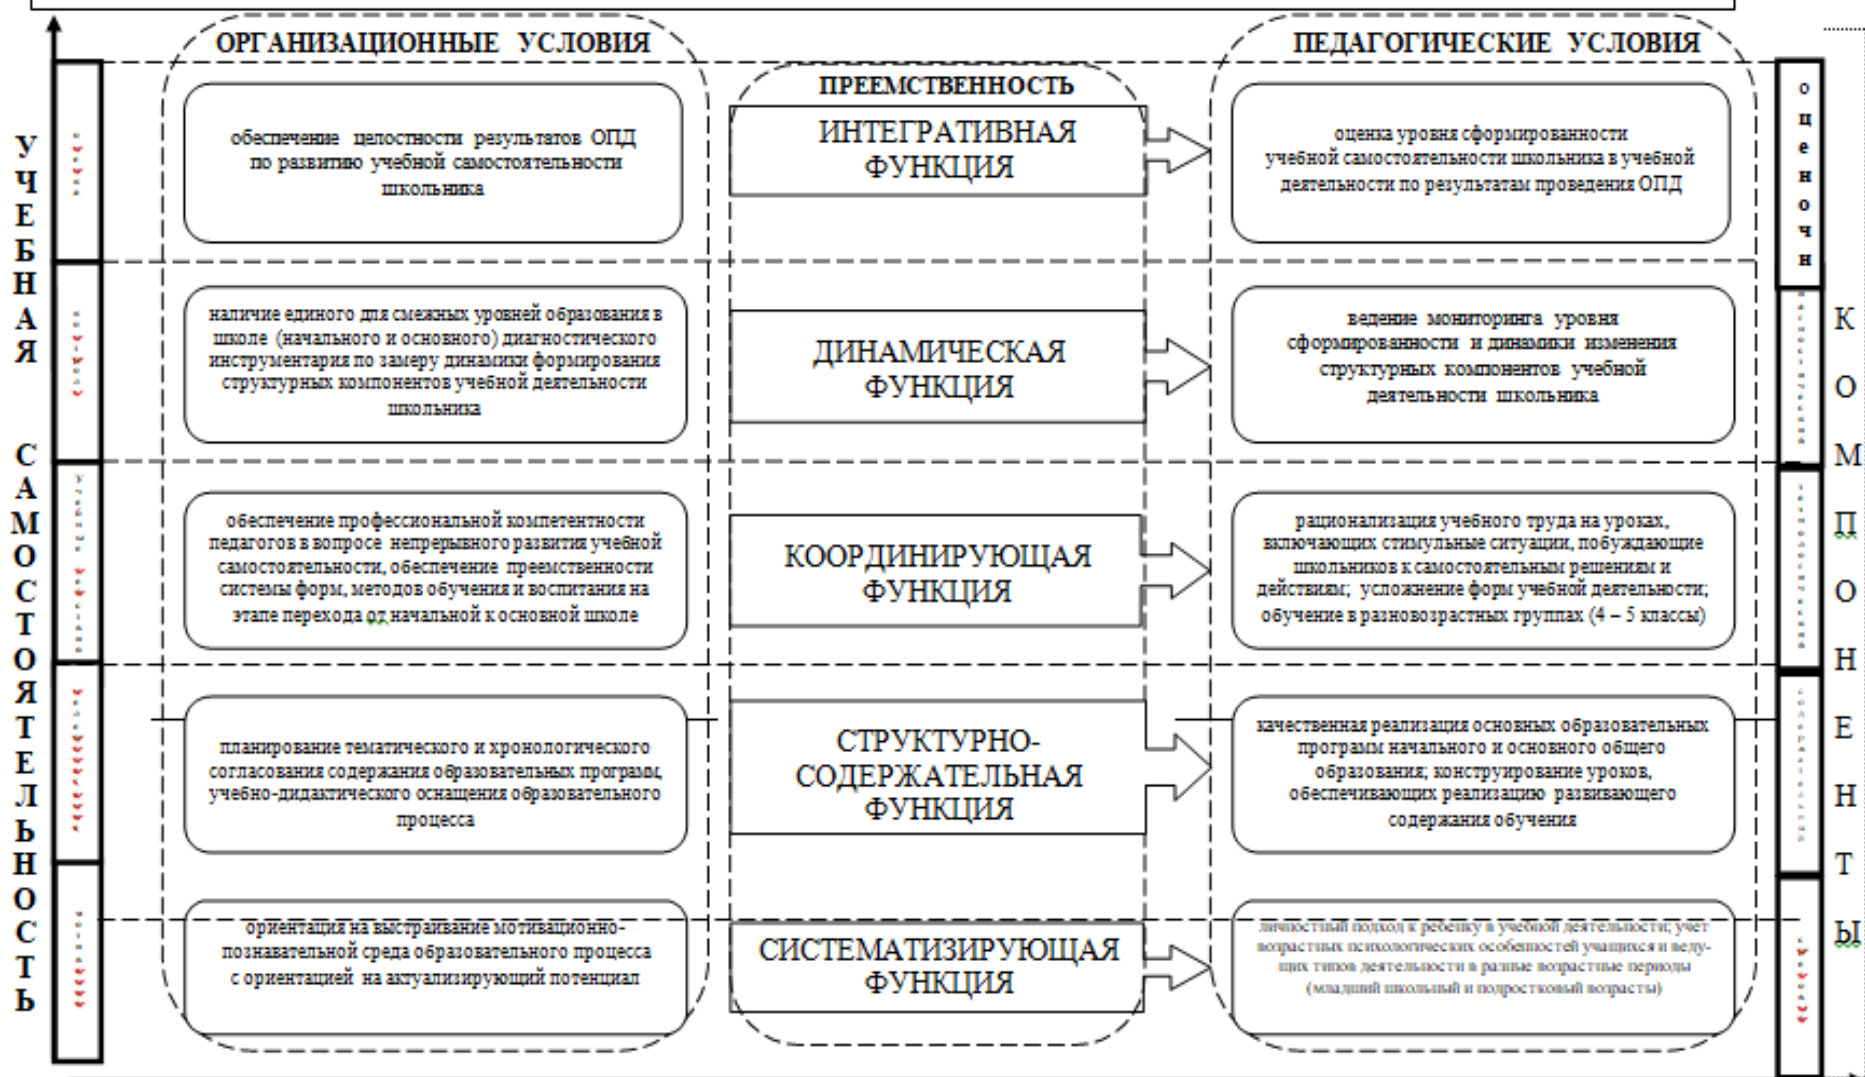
УЧЕБНАЯ САМОСТОЯТЕЛЬНОСТЬ

ОРГАНИЗАЦИОННЫЕ УСЛОВИЯ

ПРЕЕМСТВЕННОСТЬ

ПЕДАГОГИЧЕСКИЕ УСЛОВИЯ

обеспечение целостности результатов ОПД по развитию учебной самостоятельности школьника

ИНТЕГРАТИВНАЯ ФУНКЦИЯ

оценка уровня сформированности учебной самостоятельности школьника в учебной деятельности по результатам проведения ОПД

оценочн

наличие единого для смежных уровней образования в школе (начального и основного) диагностического инструментария по замеру динамики формирования структурных компонентов учебной деятельности школьника

ДИНАМИЧЕСКАЯ ФУНКЦИЯ

ведение мониторинга уровня сформированности и динамики изменения структурных компонентов учебной деятельности школьника

обеспечение профессиональной компетентности педагогов в вопросе непрерывного развития учебной самостоятельности, обеспечение преемственности системы форм, методов обучения и воспитания на этапе перехода от начальной к основной школе

КООРДИНИРУЮЩАЯ ФУНКЦИЯ

рационализация учебного труда на уроках, включающих стимульные ситуации, побуждающие школьников к самостоятельным решениям и действиям; усложнение форм учебной деятельности; обучение в разновозрастных группах (4 – 5 классы)

планирование тематического и хронологического согласования содержания образовательных программ, учебно-дидактического оснащения образовательного процесса

СТРУКТУРНО-СОДЕРЖАТЕЛЬНАЯ ФУНКЦИЯ

качественная реализация основных образовательных программ начального и основного общего образования; конструирование уроков, обеспечивающих реализацию развивающего содержания обучения

ориентация на выстраивание мотивационно-познавательной среда образовательного процесса с ориентацией на актуализирующий потенциал

СИСТЕМАТИЗИРУЮЩАЯ ФУНКЦИЯ

личностный подход к ребенку в учебной деятельности; учет возрастных психологических особенностей учащихся и ведущих типов деятельности в разные возрастные периоды (младший школьный и подростковый возрасты)

КОМПОНЕНТЫ